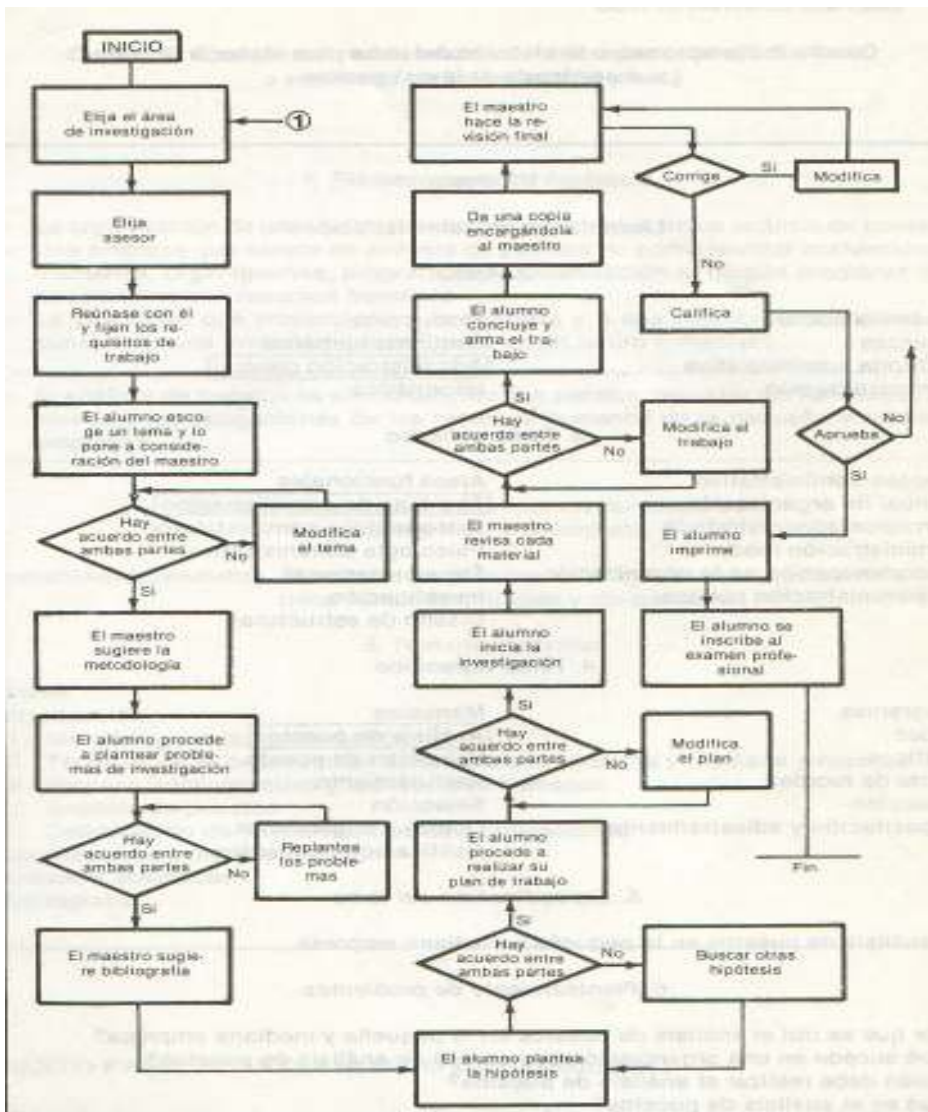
INICIO

Elija el área de investigación

①

Elija asesor

Reúnase con él y fijen los requisitos de trabajo

El alumno escoge un tema y lo pone a consideración del maestro

Hay acuerdo entre ambas partes

No

Modifica el tema

Si

El maestro sugiere la metodología

El alumno procede a plantear problemas de investigación

Hay acuerdo entre ambas partes

No

Replantea los problemas

Si

El maestro sugiere bibliografía

El alumno plantea la hipótesis

Hay acuerdo entre ambas partes

No

Buscar otras hipótesis

Si

El alumno procede a realizar su plan de trabajo

Hay acuerdo entre ambas partes

No

Modifica el plan

Si

El alumno inicia la investigación

El maestro revisa cada material

Hay acuerdo entre ambas partes

No

Modifica el trabajo

Si

El alumno concluye y arma el trabajo

Da una copia encargándola al maestro

El maestro hace la revisión final

Corrige

Si

Modifica

No

Califica

Aprueba

No

Si

El alumno imprime

El alumno se inscribe al examen profesional

Fin